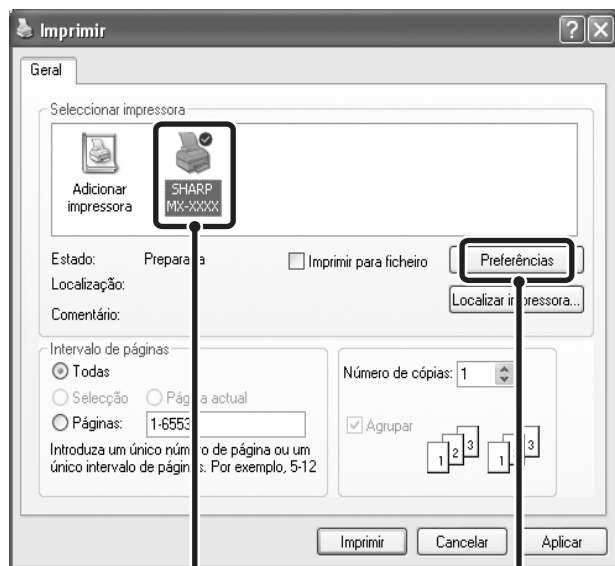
Imprimir

Geral

Seleccionar impressora

Adicionar impressora

SHARP MX-XXXX

Estado: Prepara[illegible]a

Imprimir para ficheiro

Preferências

Localização:

Localizar i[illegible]pressora...

Comentário:

Intervalo de páginas

Todas

Selecção

Pág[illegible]a actual

Páginas: 1-6553

Introduza um único núm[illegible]o de página ou um único intervalo de págin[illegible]s. Por exemplo, 5-12

Número de cópias: 1

Agrupar

1 2 3

1 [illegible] 3

Imprimir

Cancelar

Aplicar